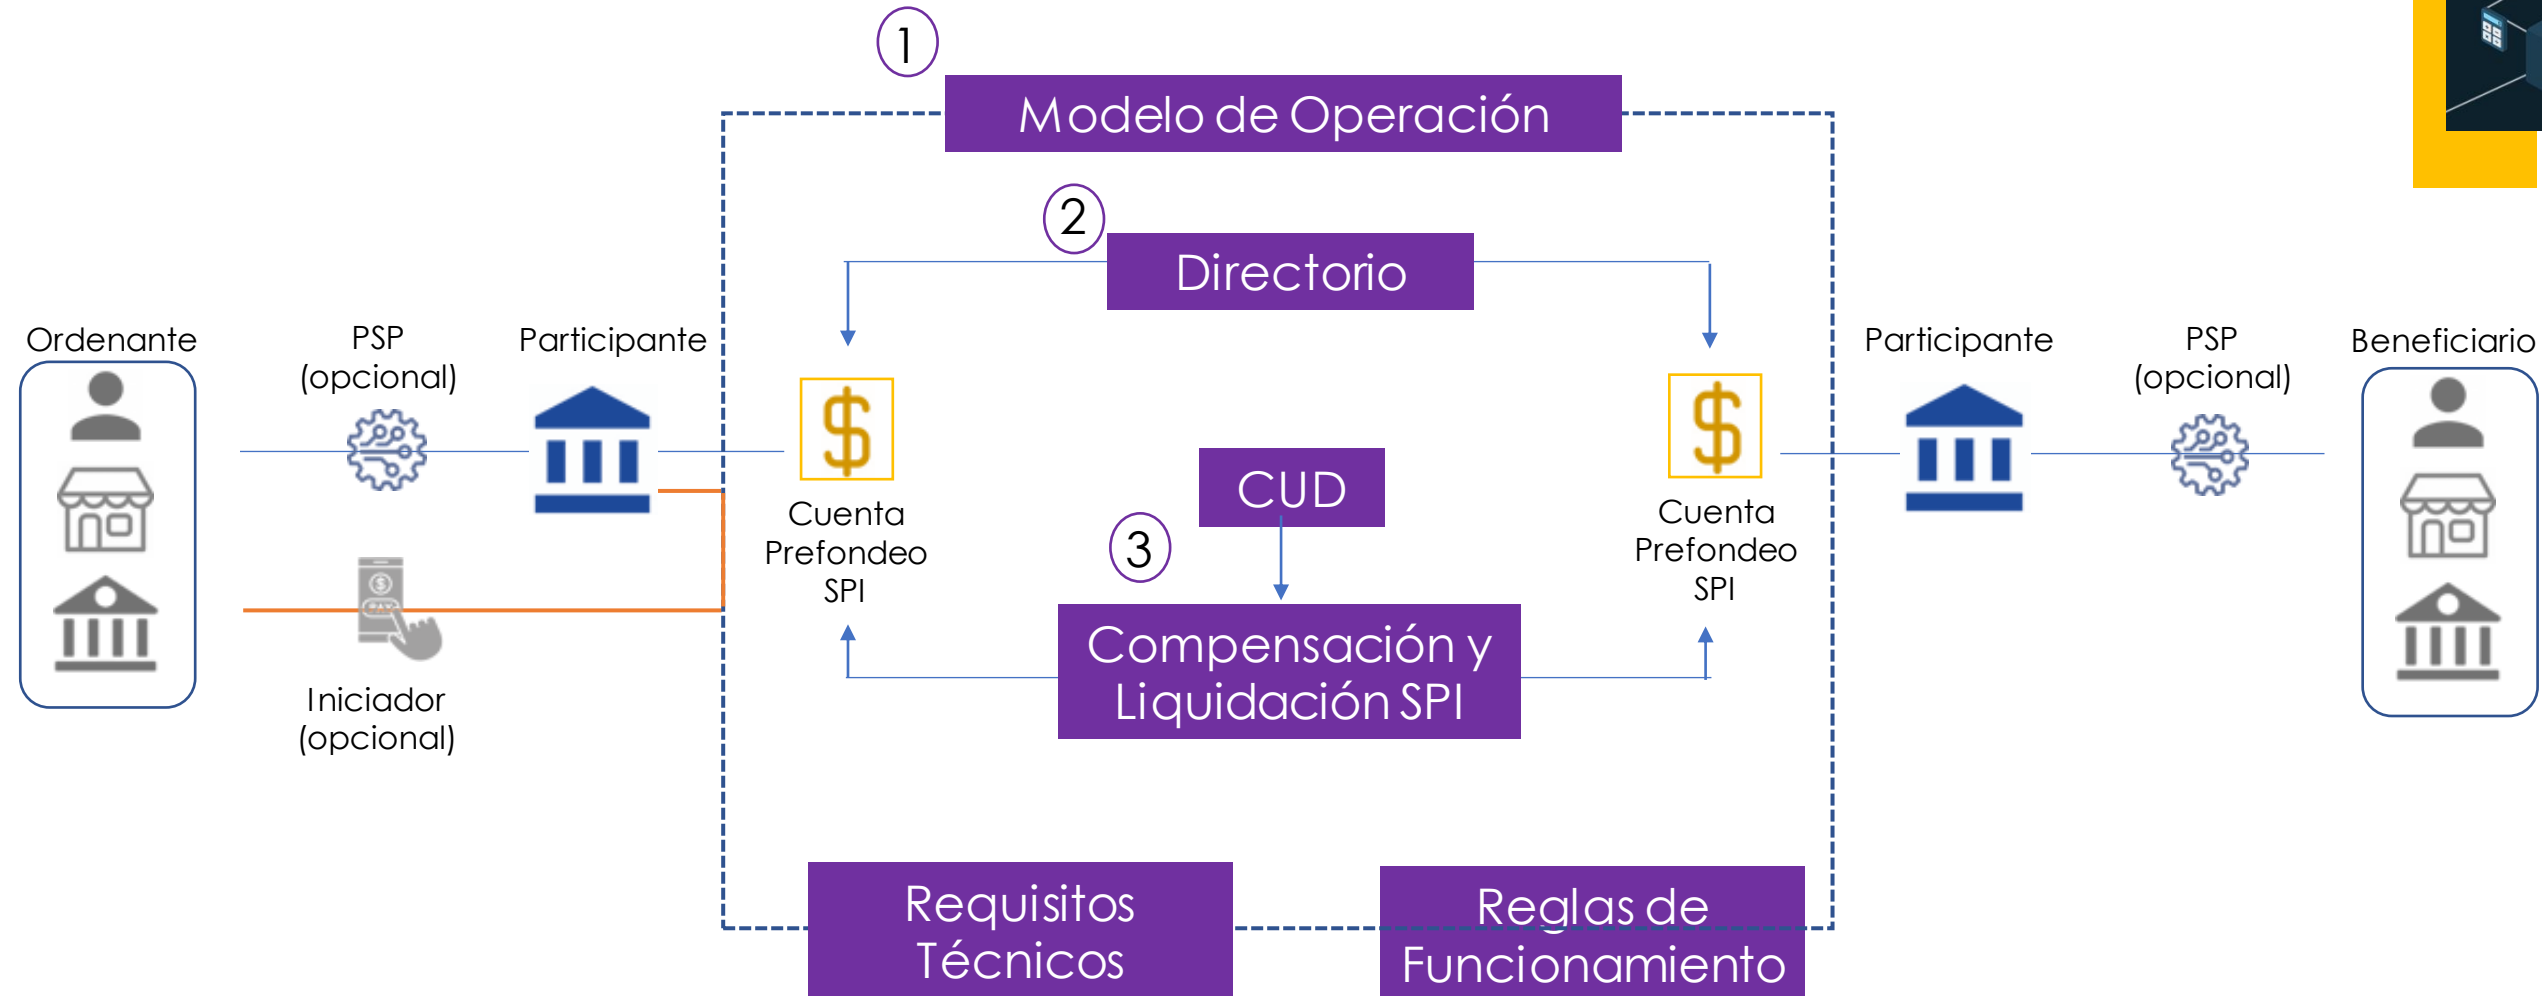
1

Modelo de Operación

2

Directorio

Ordenante

PSP (opcional)

Participante

Cuenta Prefondeo SPI

CUD

3

Compensación y Liquidación SPI

Cuenta Prefondeo SPI

Participante

PSP (opcional)

Beneficiario

Iniciador (opcional)

Requisitos Técnicos

Reglas de Funcionamiento